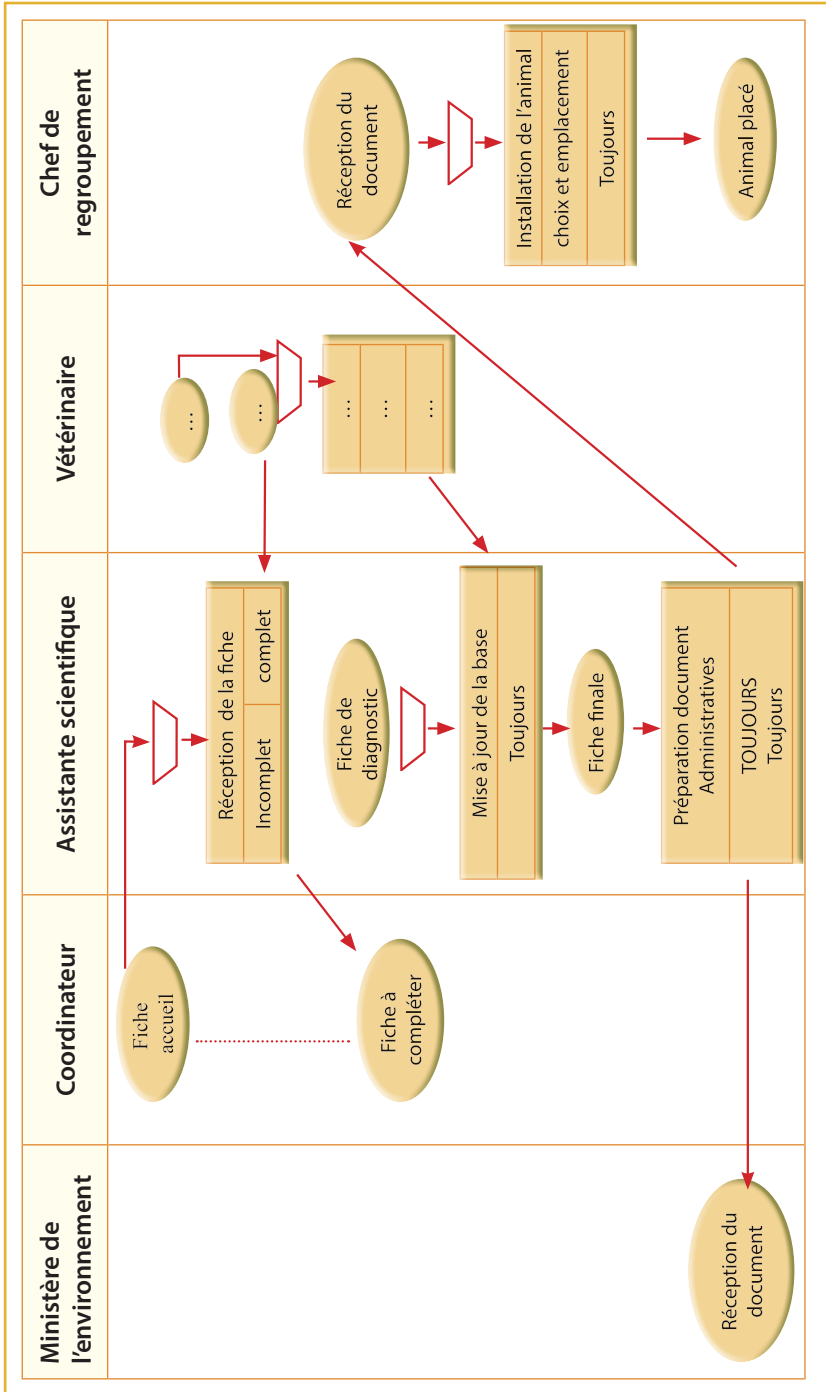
Ministère de l'environnement

Réception du document

Coordinateur

Fiche accueil

Fiche à compléter

Assistante scientifique

Réception de la fiche

Incomplet

complet

Fiche de diagnostic

Mise à jour de la base

Toujours

Fiche finale

Préparation document Administratives

TOUJOURS Toujours

Vétérinaire

...

...

...

...

...

Chef de regroupement

Réception du document

Installation de l'animal

choix et emplacement

Toujours

Animal placé